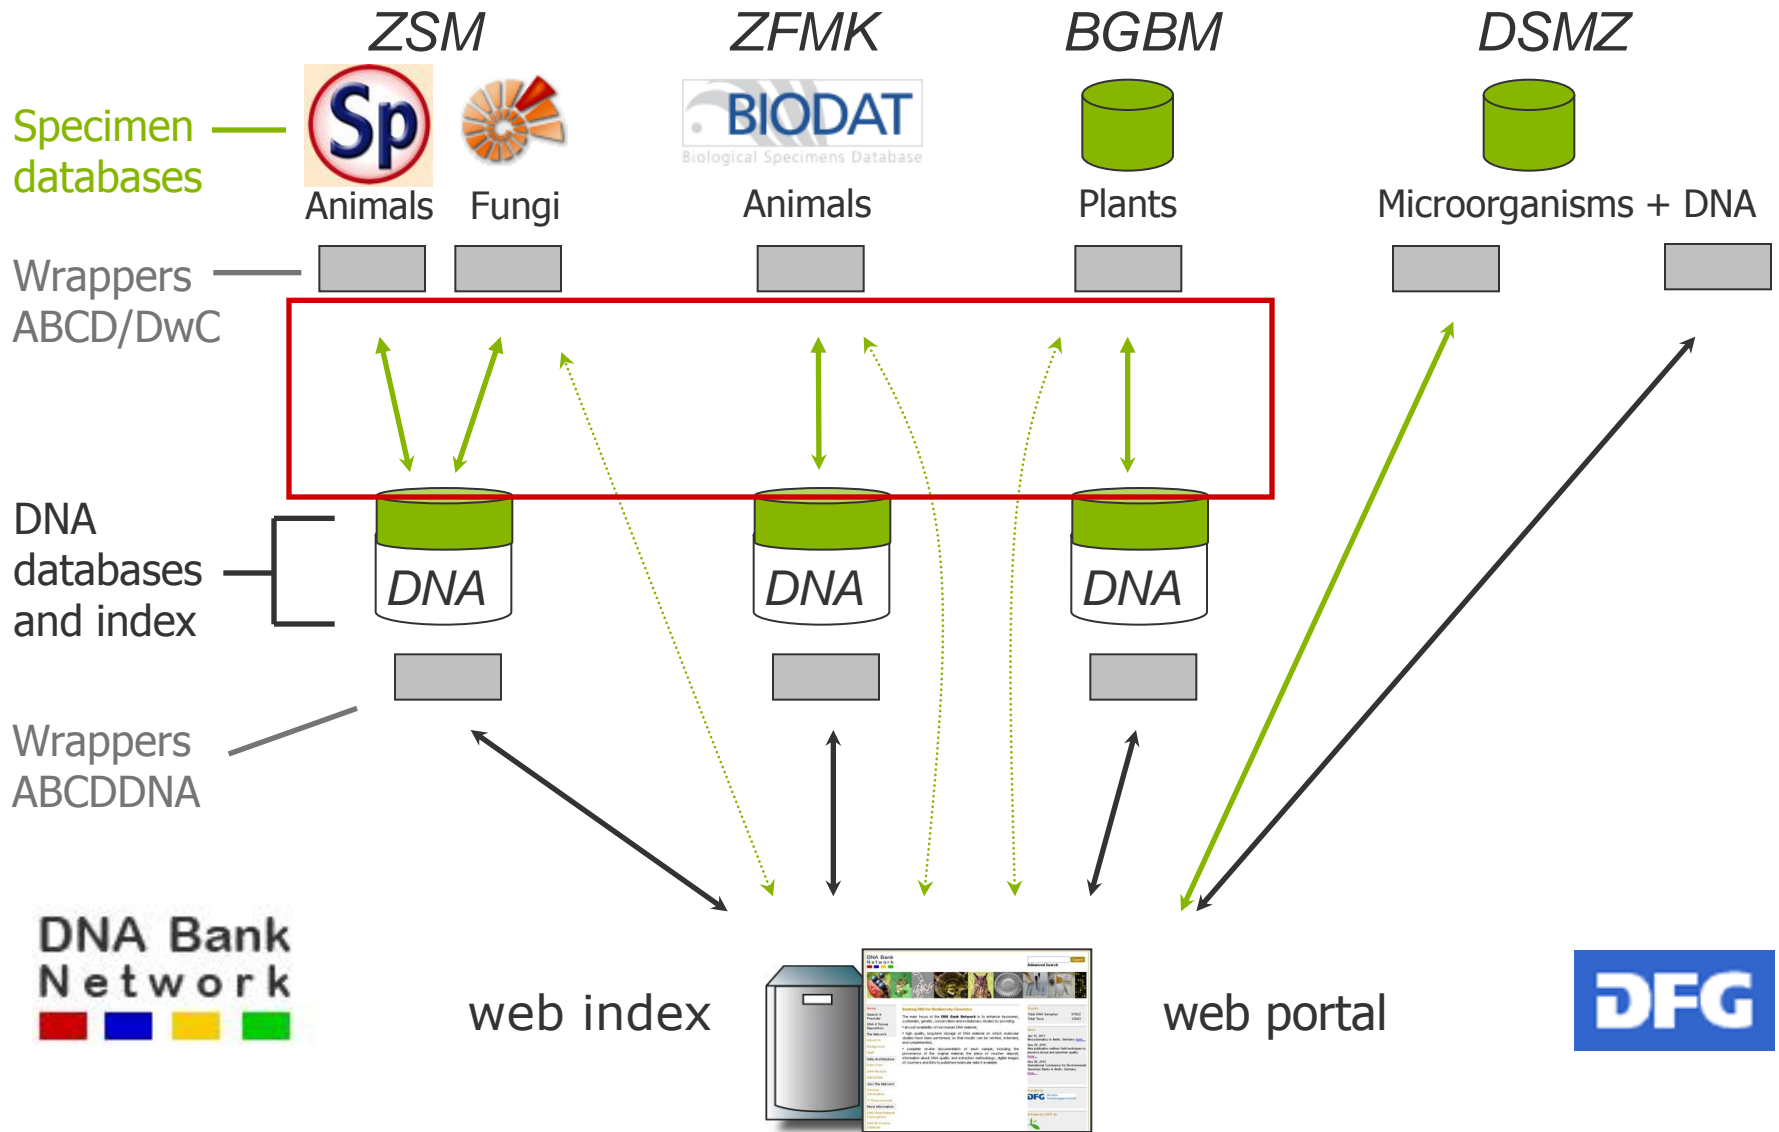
ZSM

ZFMK

BGBM

DSMZ

Specimen databases

Sp

BIODAT
Biological Specimens Database

Animals

Fungi

Animals

Plants

Microorganisms + DNA

Wrappers ABCD/DwC

DNA databases and index

DNA

DNA

DNA

Wrappers ABCDDNA

DNA Bank Network

web index

web portal

DFG